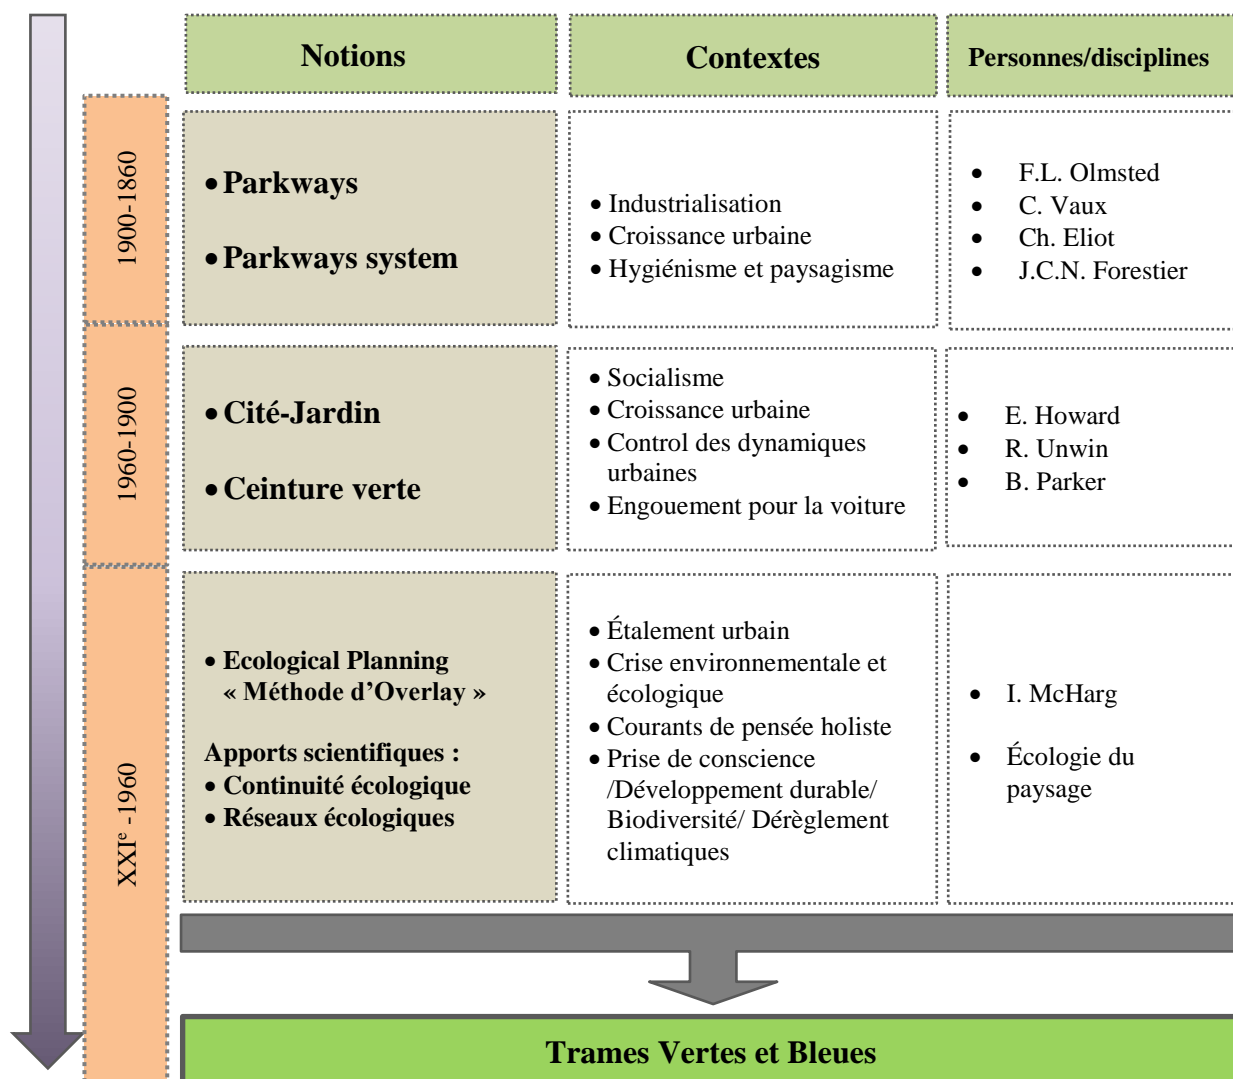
| | Notions | Contextes | Personnes/disciplines |
|---|---|---|---|
| 1900-1860 | • Parkways<br>• Parkways system | • Industrialisation<br>• Croissance urbaine<br>• Hygiénisme et paysagisme | • F.L. Olmsted<br>• C. Vaux<br>• Ch. Eliot<br>• J.C.N. Forestier |
| 1960-1900 | • Cité-Jardin<br>• Ceinture verte | • Socialisme<br>• Croissance urbaine<br>• Control des dynamiques urbaines<br>• Engouement pour la voiture | • E. Howard<br>• R. Unwin<br>• B. Parker |
| XXI$^{e}$ -1960 | • Ecological Planning « Méthode d'Overlay »<br>Apports scientifiques :<br>• Continuité écologique<br>• Réseaux écologiques | • Étalement urbain<br>• Crise environnementale et écologique<br>• Courants de pensée holiste<br>• Prise de conscience /Développement durable/ Biodiversité/ Dérèglement climatiques | • I. McHarg<br>• Écologie du paysage |

Trames Vertes et Bleues